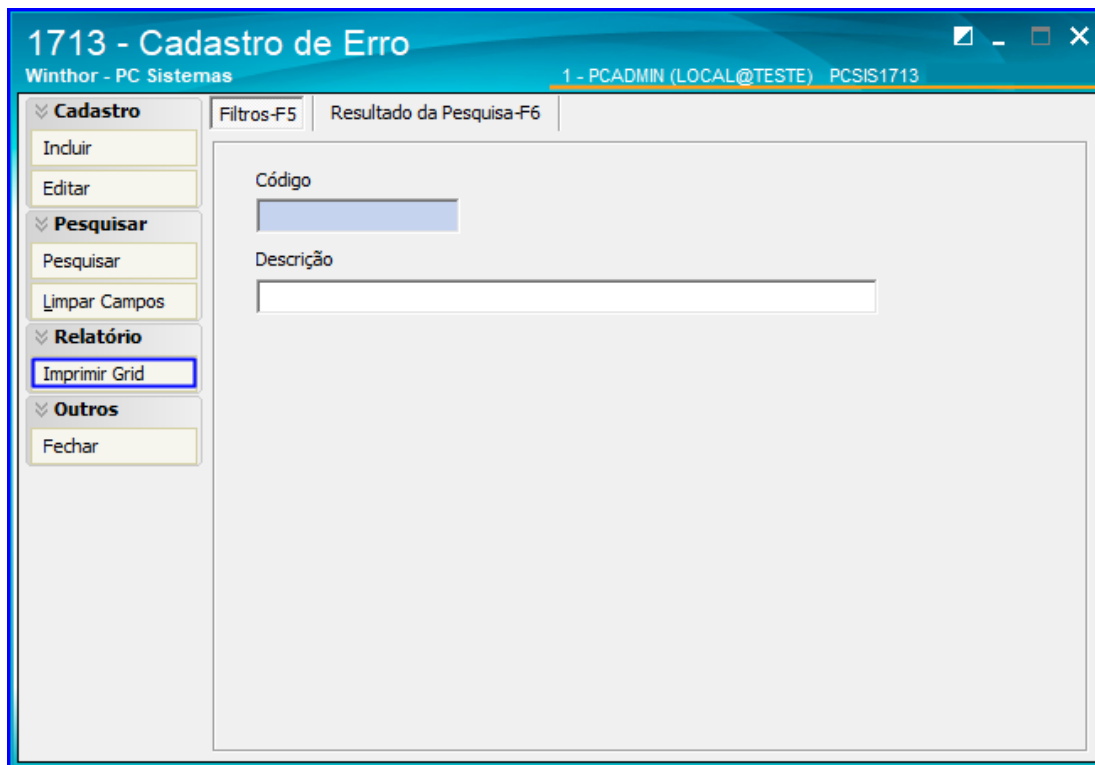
1713 - Cadastro de Erro
Winthor - PC Sistemas
1 - PCADMIN (LOCAL@TESTE) PCSIS1713

Cadastro
Incluir
Editar
Pesquisar
Pesquisar
Limpar Campos
Relatório
Imprimir Grid
Outros
Fechar

Filtros-F5
Resultado da Pesquisa-F6

Código

Descrição